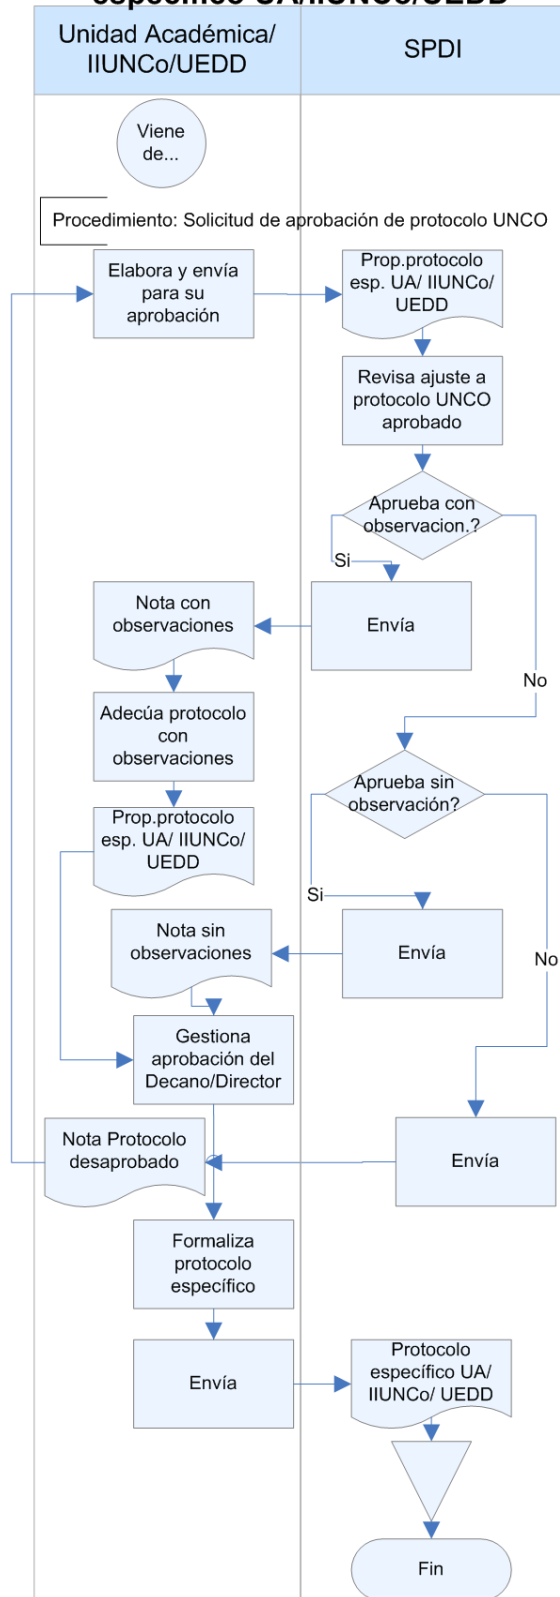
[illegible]

Unidad Académica/ IIUNCo/UEDD

SPDI

Viene de...

Procedimiento: Solicitud de aprobación de protocolo UNCO

Elabora y envía para su aprobación

Prop.protocolo esp. UA/ IIUNCo/ UEDD

Revisa ajuste a protocolo UNCO aprobado

Aprueba con observacion.?

Si

Envía

Nota con observaciones

No

Adecúa protocolo con observaciones

Aprueba sin observación?

Prop.protocolo esp. UA/ IIUNCo/ UEDD

Si

Nota sin observaciones

Envía

No

Gestiona aprobación del Decano/Director

Nota Protocolo desaprobado

Envía

Formaliza protocolo específico

Envía

Protocolo específico UA/ IIUNCo/ UEDD

Fin